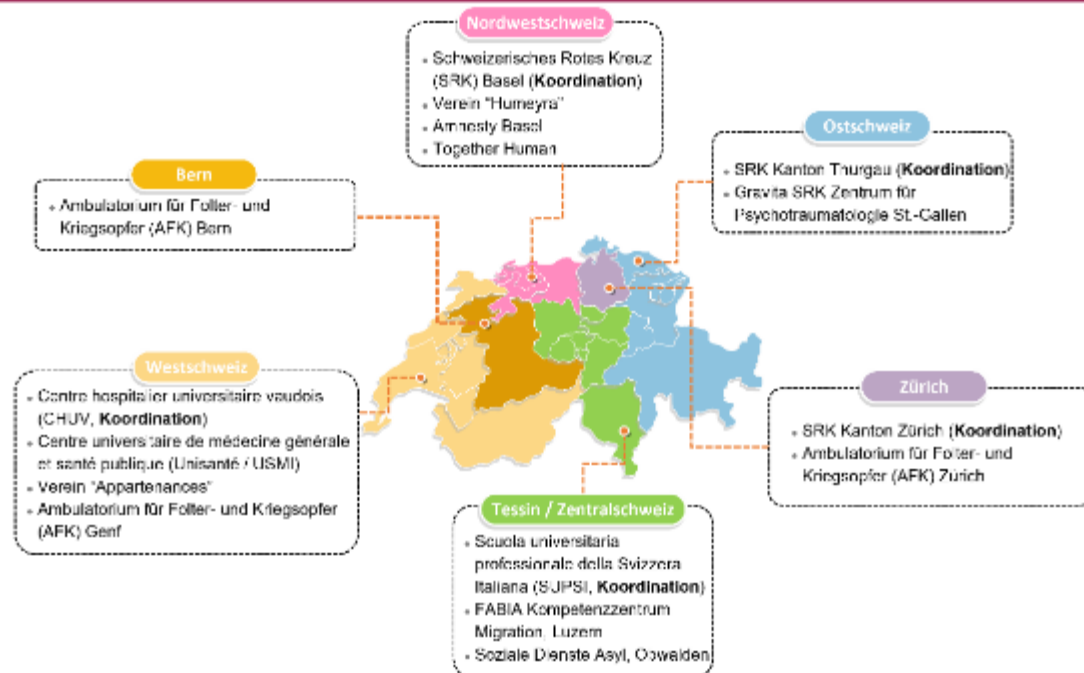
Nordwestschweiz

- Schweizerisches Rotes Kreuz (SRK) Basel (**Koordination**)
- Verein "Humeyra"
- Amnesty Basel
- Together Human

Ostschweiz

- SRK Kanton Thurgau (**Koordination**)
- Gravita SRK Zentrum für Psychotraumatologie St. Gallen

Bern

- Ambulatorium für Folter- und Kriegsopfer (AFK) Bern

Westschweiz

- Centre hospitalier universitaire vaudois (CHUV, **Koordination**)
- Centre universitaire de médecine générale et santé publique (Unisanté / USMI)
- Verein "Appartenances"
- Ambulatorium für Folter- und Kriegsopfer (AFK) Genf

Zürich

- SRK Kanton Zürich (**Koordination**)
- Ambulatorium für Folter- und Kriegsopfer (AFK) Zürich

Tessin / Zentralschweiz

- Scuola universitaria professionale della Svizzera Italiana (SUPSI, **Koordination**)
- FABIA Kompetenzzentrum Migration, Luzern
- Soziale Dienste Asyl, Obwalden